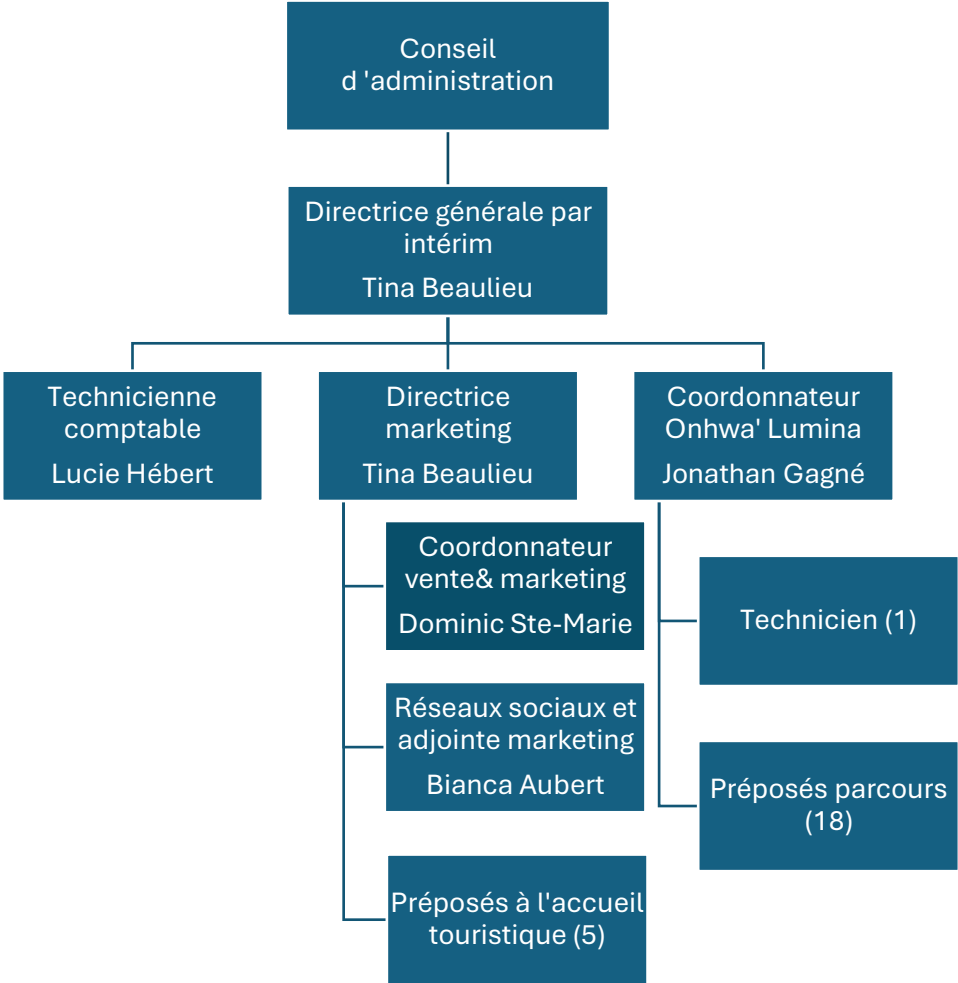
Conseil d 'administration

Directrice générale par intérim

Tina Beaulieu

Technicienne comptable

Lucie Hébert

Directrice marketing

Tina Beaulieu

Coordonnateur Onhwa' Lumina

Jonathan Gagné

Coordonnateur vente& marketing

Dominic Ste-Marie

Réseaux sociaux et adjointe marketing

Bianca Aubert

Préposés à l'accueil touristique (5)

Technicien (1)

Préposés parcours (18)